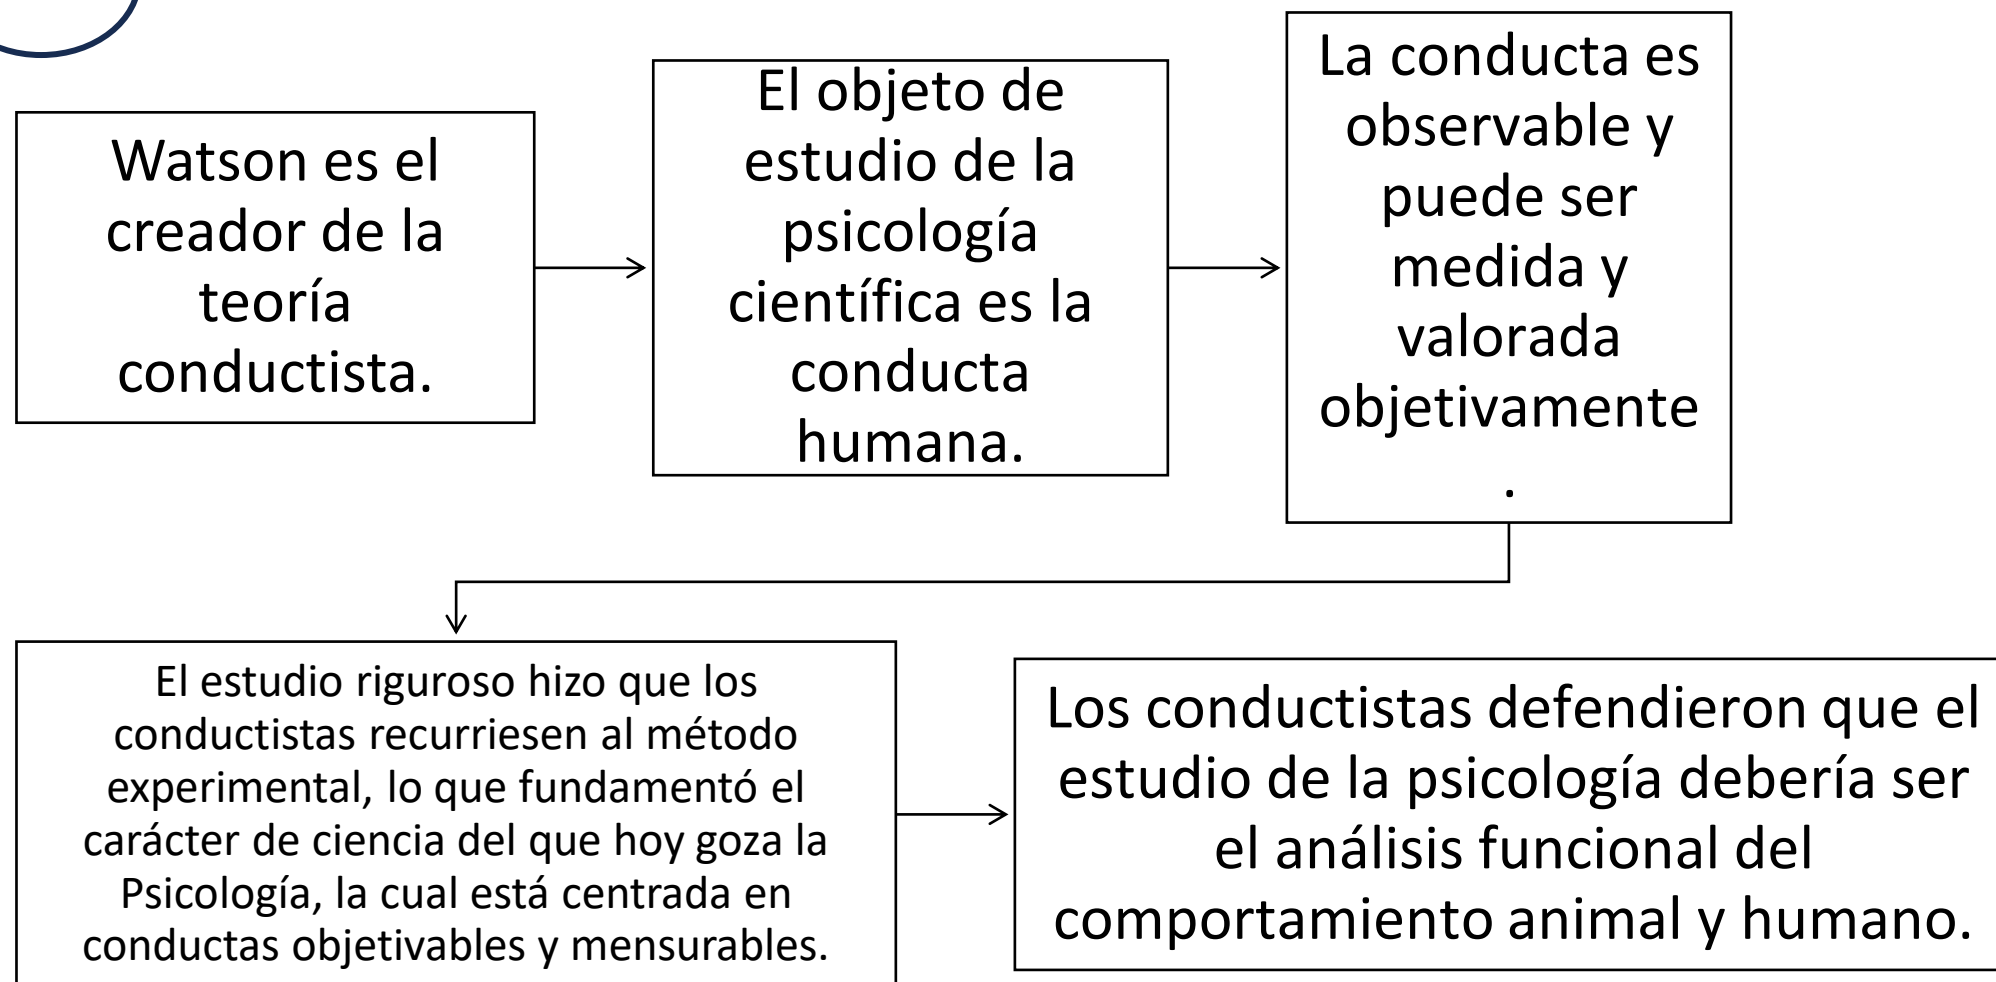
Watson es el creador de la teoría conductista.

El objeto de estudio de la psicología científica es la conducta humana.

La conducta es observable y puede ser medida y valorada objetivamente.

El estudio riguroso hizo que los conductistas recurriesen al método experimental, lo que fundamentó el carácter de ciencia del que hoy goza la Psicología, la cual está centrada en conductas objetivables y mensurables.

Los conductistas defendieron que el estudio de la psicología debería ser el análisis funcional del comportamiento animal y humano.